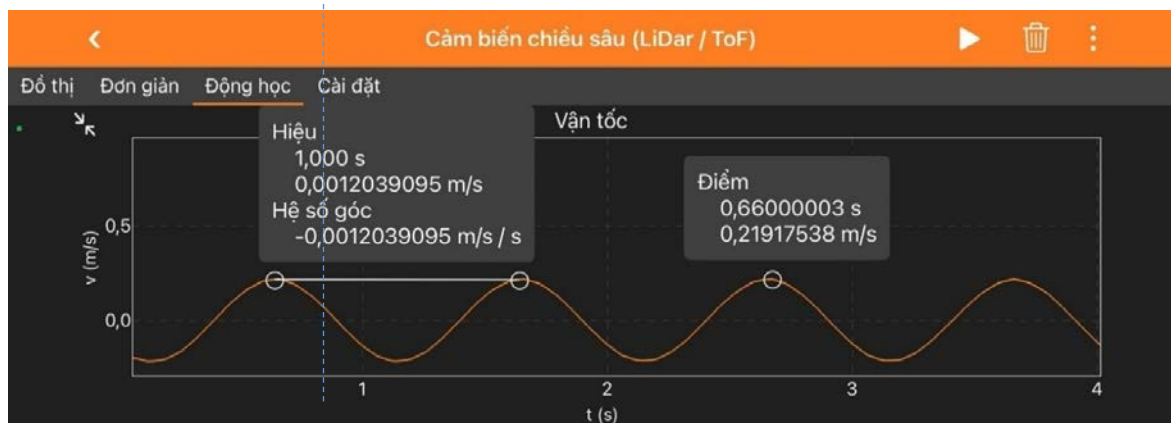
Cảm biến chiều sâu (LiDar / ToF)

Đồ thị Đơn giản Động học Cài đặt

Vận tốc

Hiệu
1,000 s
0,0012039095 m/s
Hệ số góc
-0,0012039095 m/s / s

Điểm
0,66000003 s
0,21917538 m/s

v (m/s)

0,5

0,0

1

2

3

4

t (s)